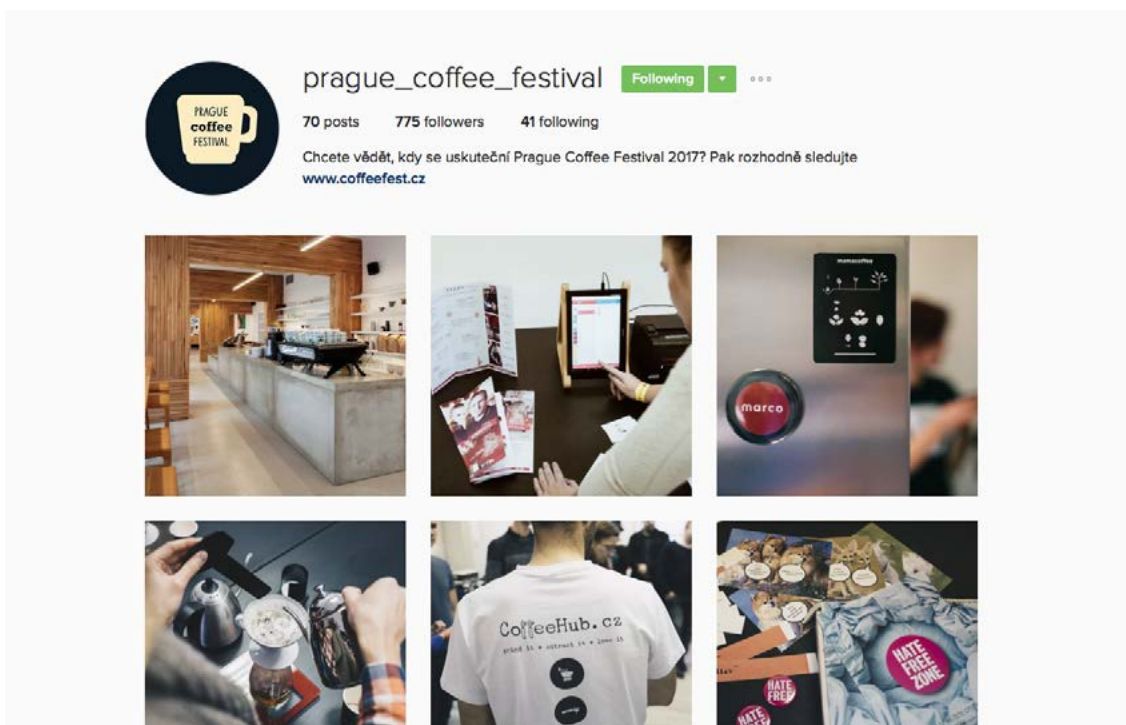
PRAGUE coffee FESTIVAL

prague_coffee_festival Following ▾ ···

70 posts 775 followers 41 following

Chcete vědět, kdy se uskuteční Prague Coffee Festival 2017? Pak rozhodně sledujte www.coffeefest.cz

momocoffee

marco

CoffeeHub.cz
grind it • extract it • love it

HATE FREE ZONE

HATE FREE

HATE FREE